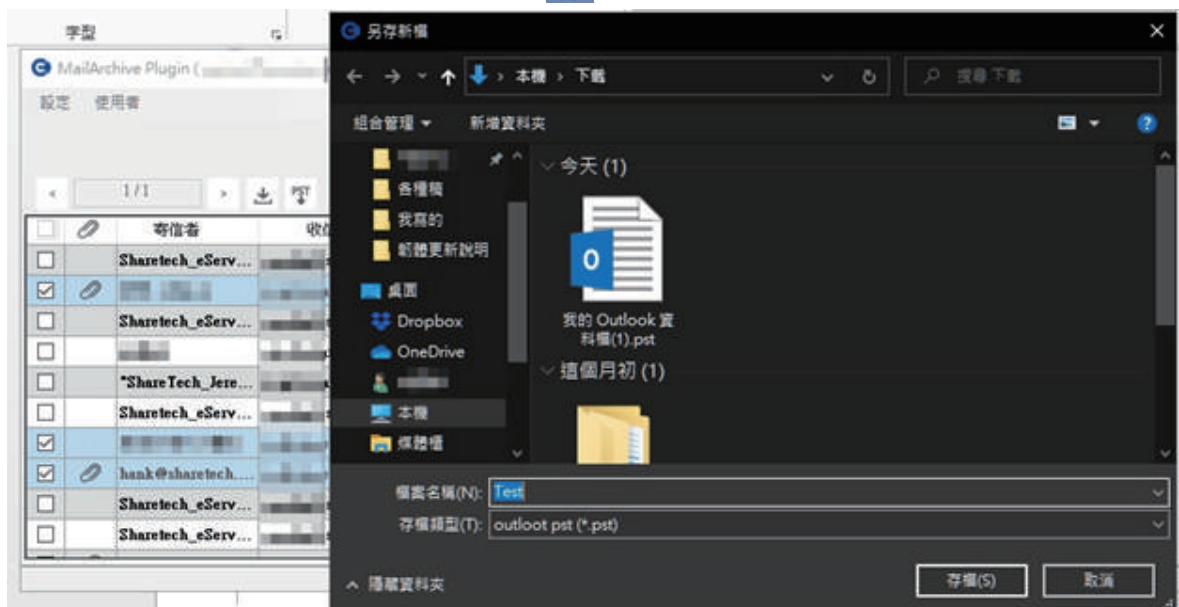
字型

MailArchive Plugin (

設定 使用者

1/1

寄信者 收

Sharetech_eServ...

Sharetech_eServ...

*ShareTech_Jere...

Sharetech_eServ...

hank@sharetech....

Sharetech_eServ...

Sharetech_eServ...

另存新檔

本機 › 下載

搜尋 下載

組合管理 ▾ 新增資料夾

各種稿

我寫的

郵證更新說明

桌面

Dropbox

OneDrive

本機

媒體櫃

今天 (1)

我的 Outlook 資料檔(1).pst

這個月初 (1)

檔案名稱(N): Test

存檔類型(T): outloot pst (*.pst)

隱藏資料夾

存檔(S) 取消